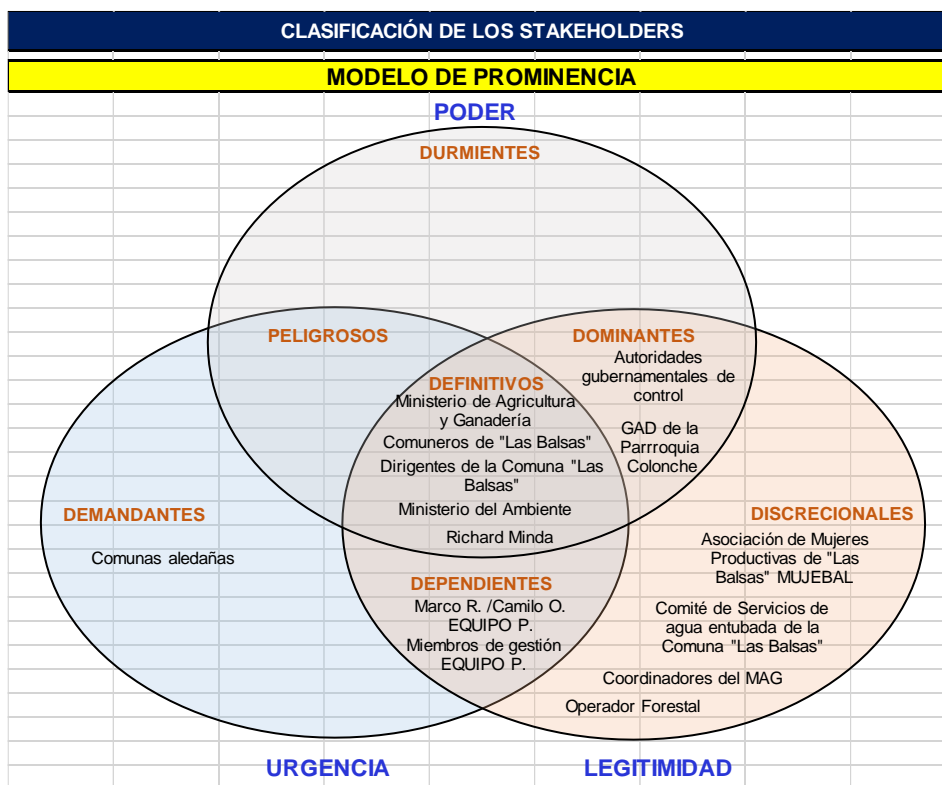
CLASIFICACIÓN DE LOS STAKEHOLDERS

MODELO DE PROMINENCIA

PODER

DURMIENTES

PELIGROSOS

DOMINANTES

Autoridades gubernamentales de control

GAD de la Parrroquia Colonche

DEFINITIVOS

Ministerio de Agricultura y Ganadería

Comuneros de "Las Balsas"

Dirigentes de la Comuna "Las Balsas"

Ministerio del Ambiente

Richard Minda

DEMANDANTES

Comunas aledañas

DISCRECIONALES

Asociación de Mujeres Productivas de "Las Balsas" MUJEBAL

Comité de Servicios de agua entubada de la Comuna "Las Balsas"

Coordinadores del MAG

Operador Forestal

DEPENDIENTES

Marco R. /Camilo O. EQUIPO P.

Miembros de gestión EQUIPO P.

URGENCIA

LEGITIMIDAD